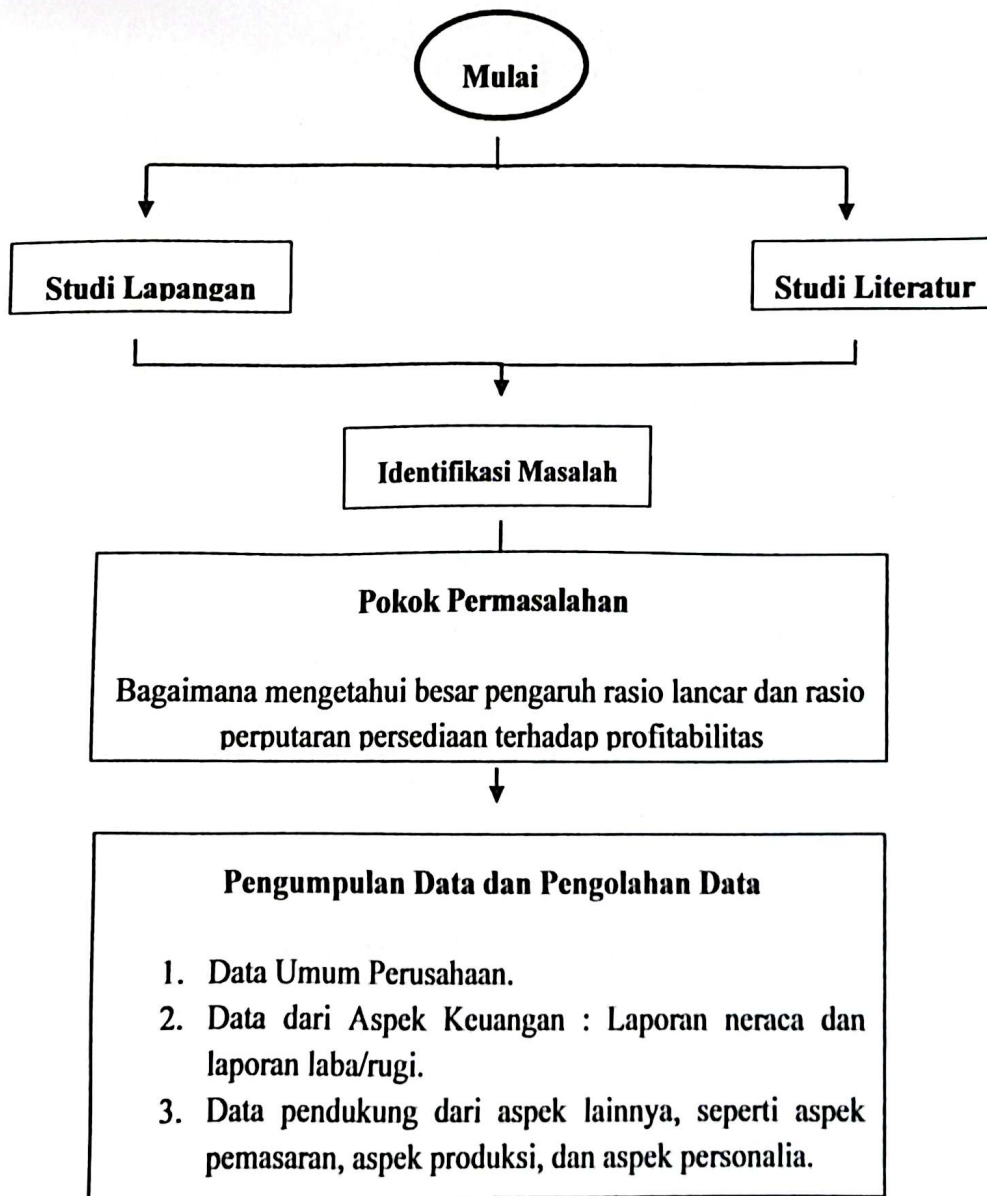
Mulai

Studi Lapangan

Studi Literatur

Identifikasi Masalah

Pokok Permasalahan

Bagaimana mengetahui besar pengaruh rasio lancar dan rasio perputaran persediaan terhadap profitabilitas

Pengumpulan Data dan Pengolahan Data

1. Data Umum Perusahaan.
2. Data dari Aspek Keuangan : Laporan neraca dan laporan laba/rugi.
3. Data pendukung dari aspek lainnya, seperti aspek pemasaran, aspek produksi, dan aspek personalia.